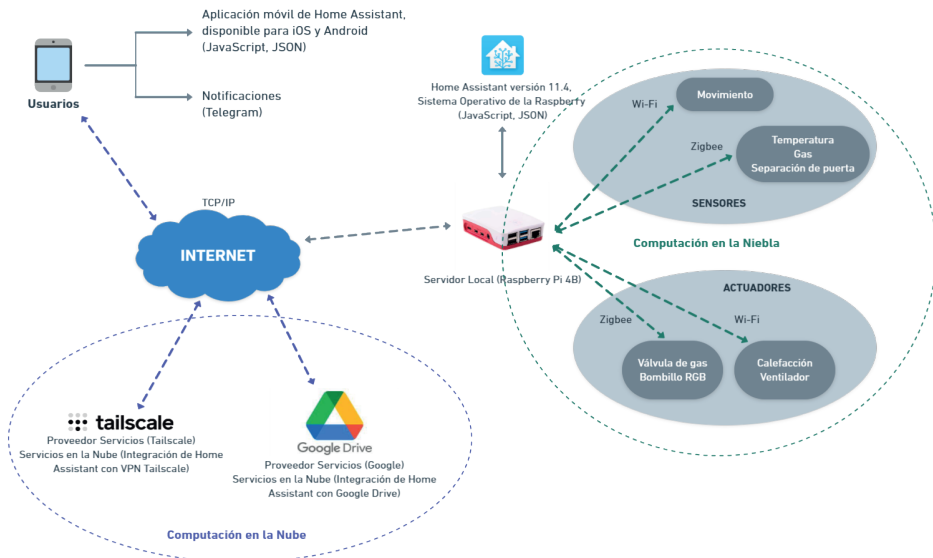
Usuarios

Aplicación móvil de Home Assistant, disponible para iOS y Android (JavaScript, JSON)

Notificaciones (Telegram)

Home Assistant versión 11.4, Sistema Operativo de la Raspberry (JavaScript, JSON)

TCP/IP

INTERNET

Servidor Local (Raspberry Pi 4B)

Wi-Fi

Movimiento

Zigbee

Temperatura
Gas
Separación de puerta

SENSORES

Computación en la Niebla

ACTUADORES

Zigbee

Wi-Fi

Válvula de gas
Bombillo RGB

Calefacción
Ventilador

tailscale

Proveedor Servicios (Tailscale)
Servicios en la Nube (Integración de Home Assistant con VPN Tailscale)

Google Drive

Proveedor Servicios (Google)
Servicios en la Nube (Integración de Home Assistant con Google Drive)

Computación en la Nube